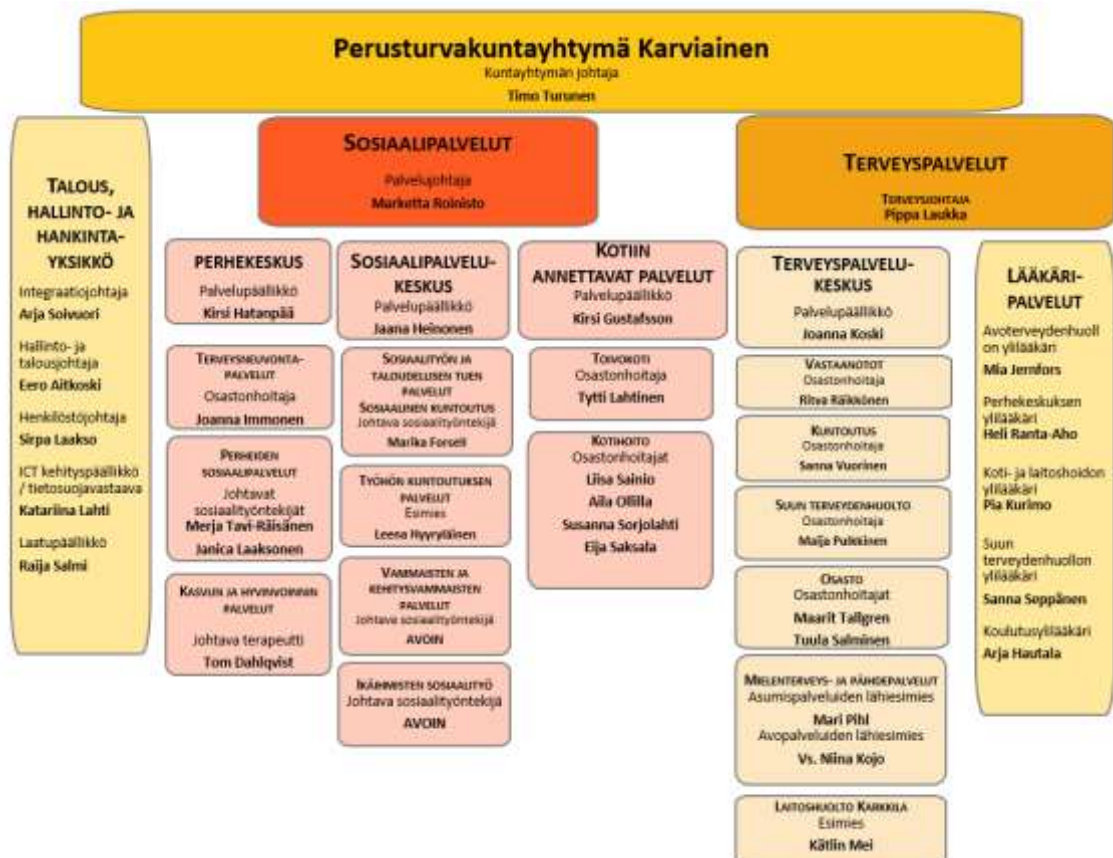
Perusturvakuntayhtymä Karviainen
Kuntayhtymän johtaja
Timo Turunen

Talous, hallinto- ja hankintayksikkö
Integraatiojohtaja
Arja Solvuori
Hallinto- ja talousjohtaja
Eero Aitkoski
Henkilöstöjohtaja
Sirpa Laakso
ICT kehityspäällikkö / tietosuojavastaava
Katariina Lahti
Laatupäällikkö
Raija Salmi

Sosiaalipalvelut
Palvelujohtaja
Marketta Roinisto

Perhekeskus
Palvelupäällikkö
Kirsi Hatanpää

Terveysneuvontapalvelut
Osastonhoitaja
Joanna Immonen

Perheiden sosiaalipalvelut
Johtavat sosiaalityöntekijät
Merja Tavi-Räisänen
Janica Laaksonen

Kasvun ja hyvinvoinnin palvelut
Johtava terapeutti
Tom Dahlqvist

Sosiaalipalvelukeskus
Palvelupäällikkö
Jaana Heinonen

Sosiaalityön ja taloudellisen tuen palvelut
Sosiaalinen kuntoutus
Johtava sosiaalityöntekijä
Marika Forsell

Työhön kuntoutuksen palvelut
Esimies
Leena Hyyryläinen

Vammaisten ja kehitysvammaisten palvelut
Johtava sosiaalityöntekijä
AVOIN

Ikäihmisten sosiaalityö
Johtava sosiaalityöntekijä
AVOIN

Kotiin annettavat palvelut
Palvelupäällikkö
Kirsi Gustafsson

Toivokoti
Osastonhoitaja
Tytti Lahtinen

Kotihoito
Osastonhoitajat
Liisa Sainio
Aila Ollila
Susanna Sorjolahti
Eija Saksala

Terveyspalvelut
Terveysjohtaja
Pippa Laukka

Terveyspalvelukeskus
Palvelupäällikkö
Joanna Koski

Vastaanotot
Osastonhoitaja
Ritva Räikkönen

Kuntoutus
Osastonhoitaja
Sanna Vuorinen

Suun terveydenhuolto
Osastonhoitaja
Maija Pulkkinen

Osasto
Osastonhoitajat
Maarit Tallgren
Tuula Salminen

Mielenterveys- ja päihdepalvelut
Asumispalveluiden lähiesimies
Mari Pihl
Avopalveluiden lähiesimies
Vs. Niina Kojo

Laitoshuolto Karkkila
Esimies
Kätlin Mei

Lääkäripalvelut
Avoterveydenhuollon ylilääkäri
Mia Jernfors
Perhekeskuksen ylilääkäri
Heli Ranta-Aho
Koti- ja laitoshoidon ylilääkäri
Pia Kurimo
Suun terveydenhuollon ylilääkäri
Sanna Seppänen
Koulutusylilääkäri
Arja Hautala